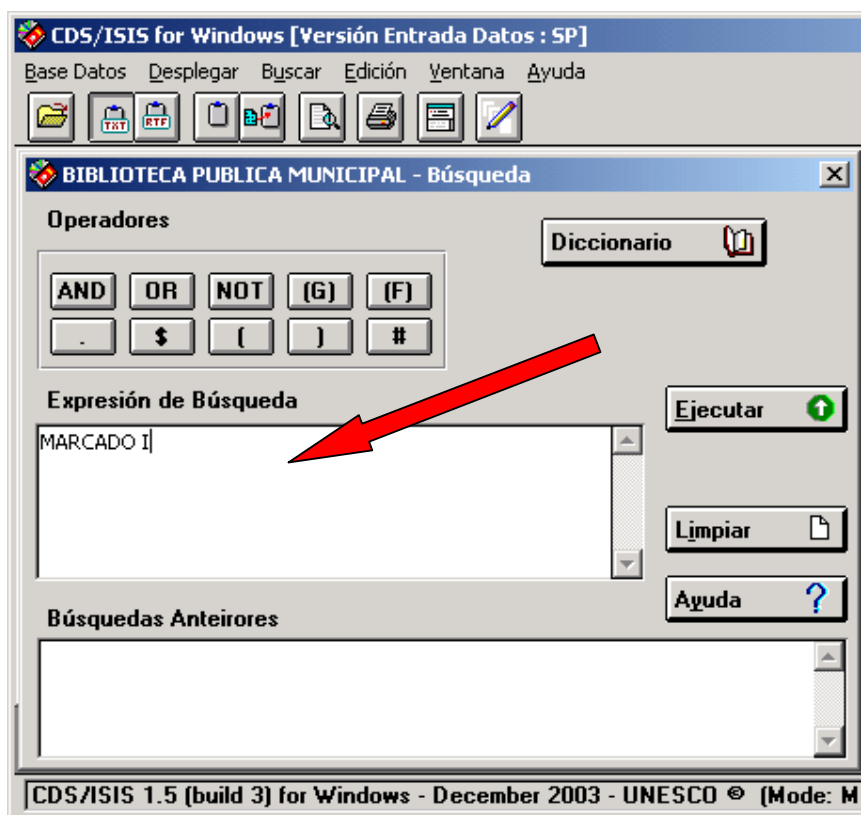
CDS/ISIS for Windows [Versión Entrada Datos : SP]

Base Datos Desplegar Buscar Edición Ventana Ayuda

TXT RTF

BIBLIOTECA PUBLICA MUNICIPAL - Búsqueda

Operadores

Diccionario

AND OR NOT (G) (F)
. $ ( ) #

Expresión de Búsqueda

MARCADO I

Ejecutar

Limpiar

Ayuda ?

Búsquedas Anteirores

CDS/ISIS 1.5 (build 3) for Windows - December 2003 - UNESCO © (Mode: M